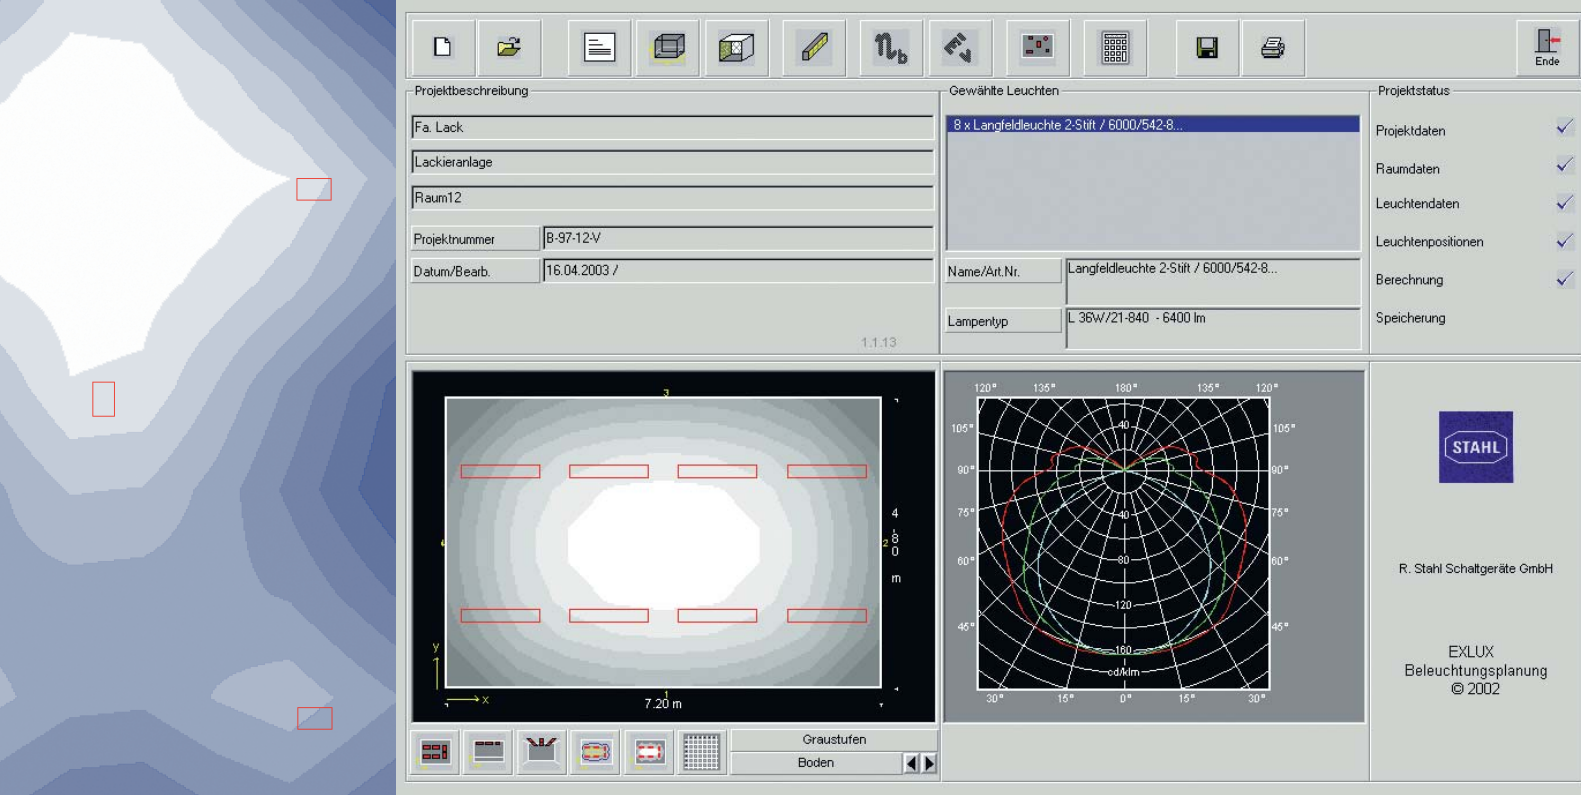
Ende

Projektbeschreibung

Fa. Lack

Lackieranlage

Raum12

Projektnummer | B-97-12-V

Datum/Bearb. | 16.04.2003 /

1.1.13

Gewählte Leuchten

8 x Langfeldleuchte 2-Stift / 6000/542-8...

Name/Art.Nr. | Langfeldleuchte 2-Stift / 6000/542-8...

Lampentyp | L 36W/21-840 - 6400 lm

Projektstatus

Projektdaten

Raumdaten

Leuchtendaten

Leuchtenpositionen

Berechnung

Speicherung

3

4
.
8
0

m

2

y

x

7.20 m

120° 135° 180° 135° 120°

105° 105°

90° 90°

75° 75°

60° 60°

45° 45°

40

40

80

120

160

cd/klm

30° 15° 0° 15° 30°

STAHL

R. Stahl Schaltgeräte GmbH

EXLUX
Beleuchtungsplanung
© 2002

Graustufen

Boden